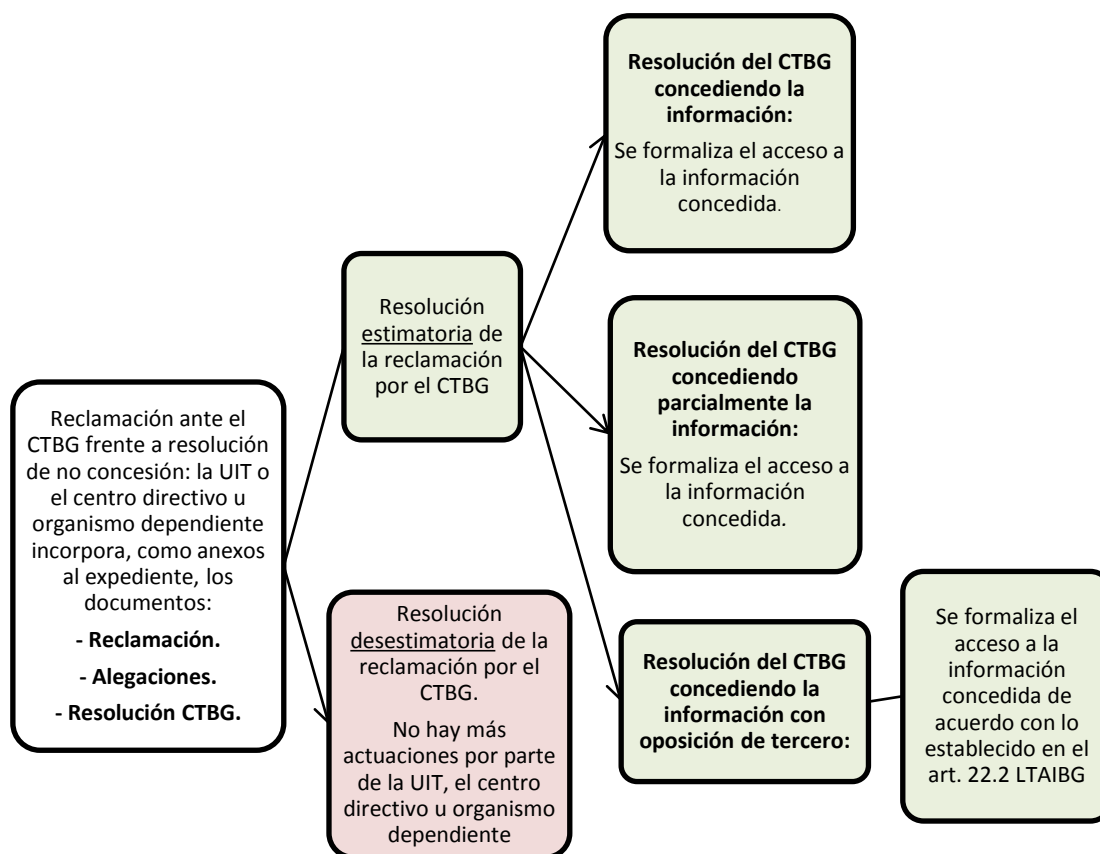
Reclamación ante el CTBG frente a resolución de no concesión: la UIT o el centro directivo u organismo dependiente incorpora, como anexos al expediente, los documentos:

**- Reclamación.**

**- Alegaciones.**

**- Resolución CTBG.**

Resolución estimatoria de la reclamación por el CTBG

**Resolución del CTBG concediendo la información:**

Se formaliza el acceso a la información concedida.

**Resolución del CTBG concediendo parcialmente la información:**

Se formaliza el acceso a la información concedida.

**Resolución del CTBG concediendo la información con oposición de tercero:**

Se formaliza el acceso a la información concedida de acuerdo con lo establecido en el art. 22.2 LTAIBG

Resolución desestimatoria de la reclamación por el CTBG.

No hay más actuaciones por parte de la UIT, el centro directivo u organismo dependiente